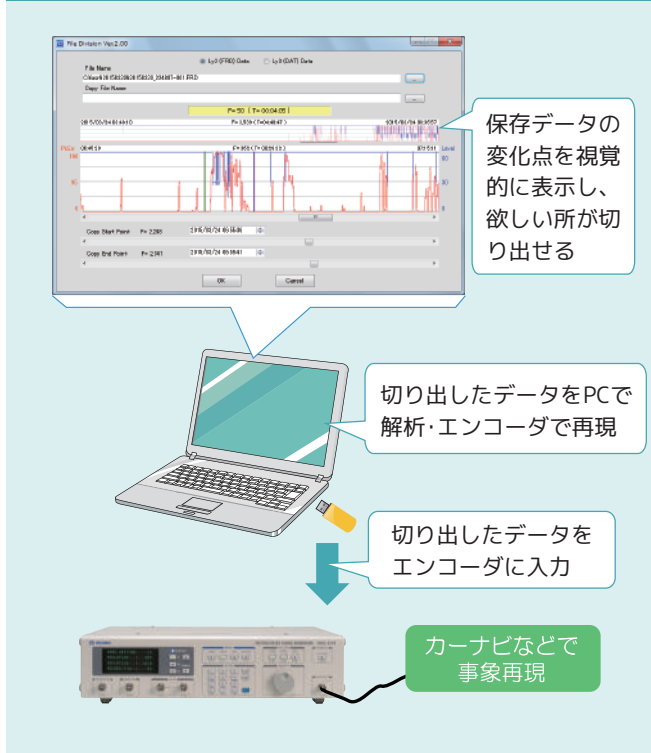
File Division Ver.2.00

Ly3 (FRD) Data

Ly3 (DAT) Data

File Name

C:¥Users¥...¥FRD

Copy File Name

...

F= 50 ( T= 00:04:05 )

F= 1,850 (T= 00:49:47)

PULSE

Level

F= 1,950 (T= 00:51:00)

Copy Start Point

F= 2,285

Copy End Point

F= 2,961

OK

Cancel

保存データの変化点を視覚的に表示し、欲しい所が切り出せる

切り出したデータをPCで解析･エンコーダで再現

切り出したデータをエンコーダに入力

カーナビなどで事象再現